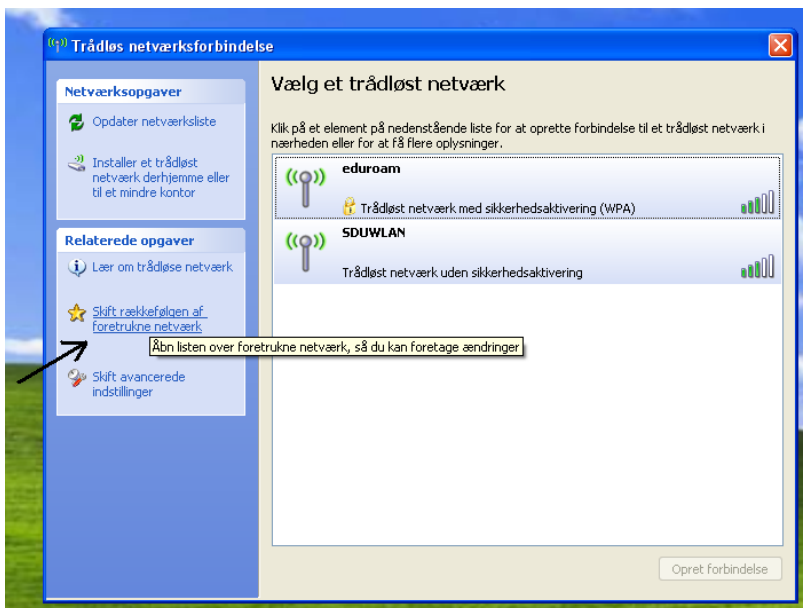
Trådløs netværksforbindelse

Netværksopgaver

Opdater netværksliste

Installer et trådløst netværk derhjemme eller til et mindre kontor

Relaterede opgaver

Lær om trådløse netværk

Skift rækkefølgen af foretrukne netværk

Skift avancerede indstillinger

Vælg et trådløst netværk

Klik på et element på nedenstående liste for at oprette forbindelse til et trådløst netværk i nærheden eller for at få flere oplysninger.

eduroam

Trådløst netværk med sikkerhedsaktivering (WPA)

SDUWLAN

Trådløst netværk uden sikkerhedsaktivering

Åbn listen over foretrukne netværk, så du kan foretage ændringer

Opret forbindelse